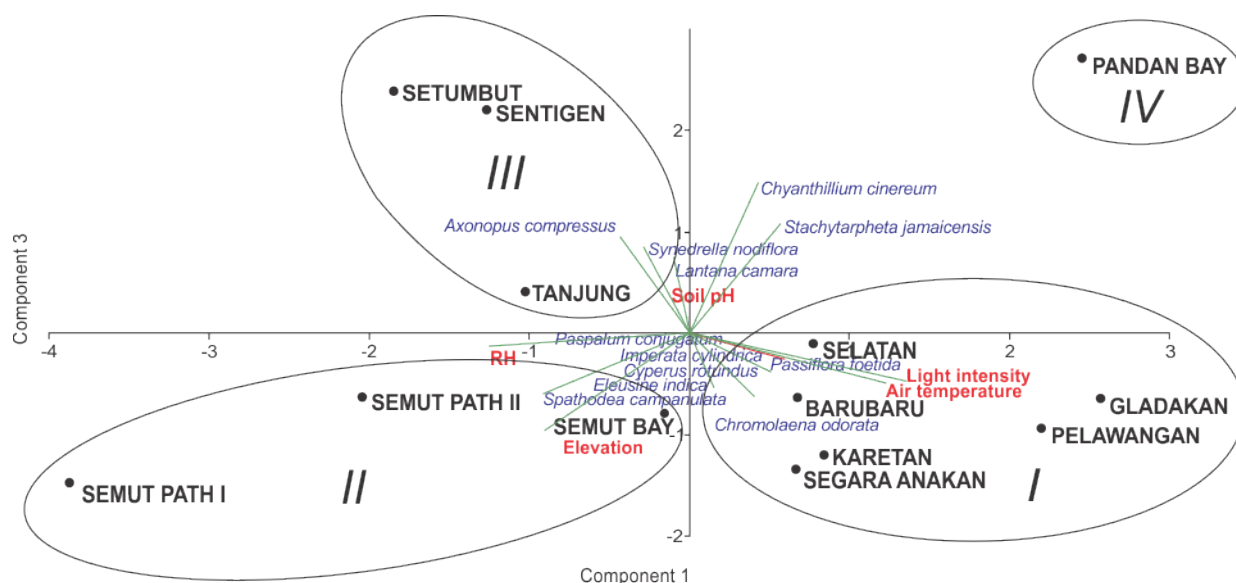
PANDAN BAY
IV
SETUMBUT
SENTIGEN
III
2
Chyanthillium cinereum
Stachytarpheta jamaicensis
Axonopus compressus
1
Synedrella nodiflora
Lantana camara
Component 3
TANJUNG
Soil pH
-4
-3
-2
-1
1
2
3
Paspalum conjugatum
SELATAN
RH
Imperata cylindrica
Cyperus rotundus
Passiflora foetida
Light intensity
Eleusine indica
Air temperature
SEMUT PATH II
Spathodea campanulata
BARUBARU
GLADAKAN
SEMUT BAY
-1
Chromolaena odorata
PELAWANGAN
Elevation
KARETAN
SEGARA ANAKAN
SEMUT PATH I
II
I
-2
Component 1